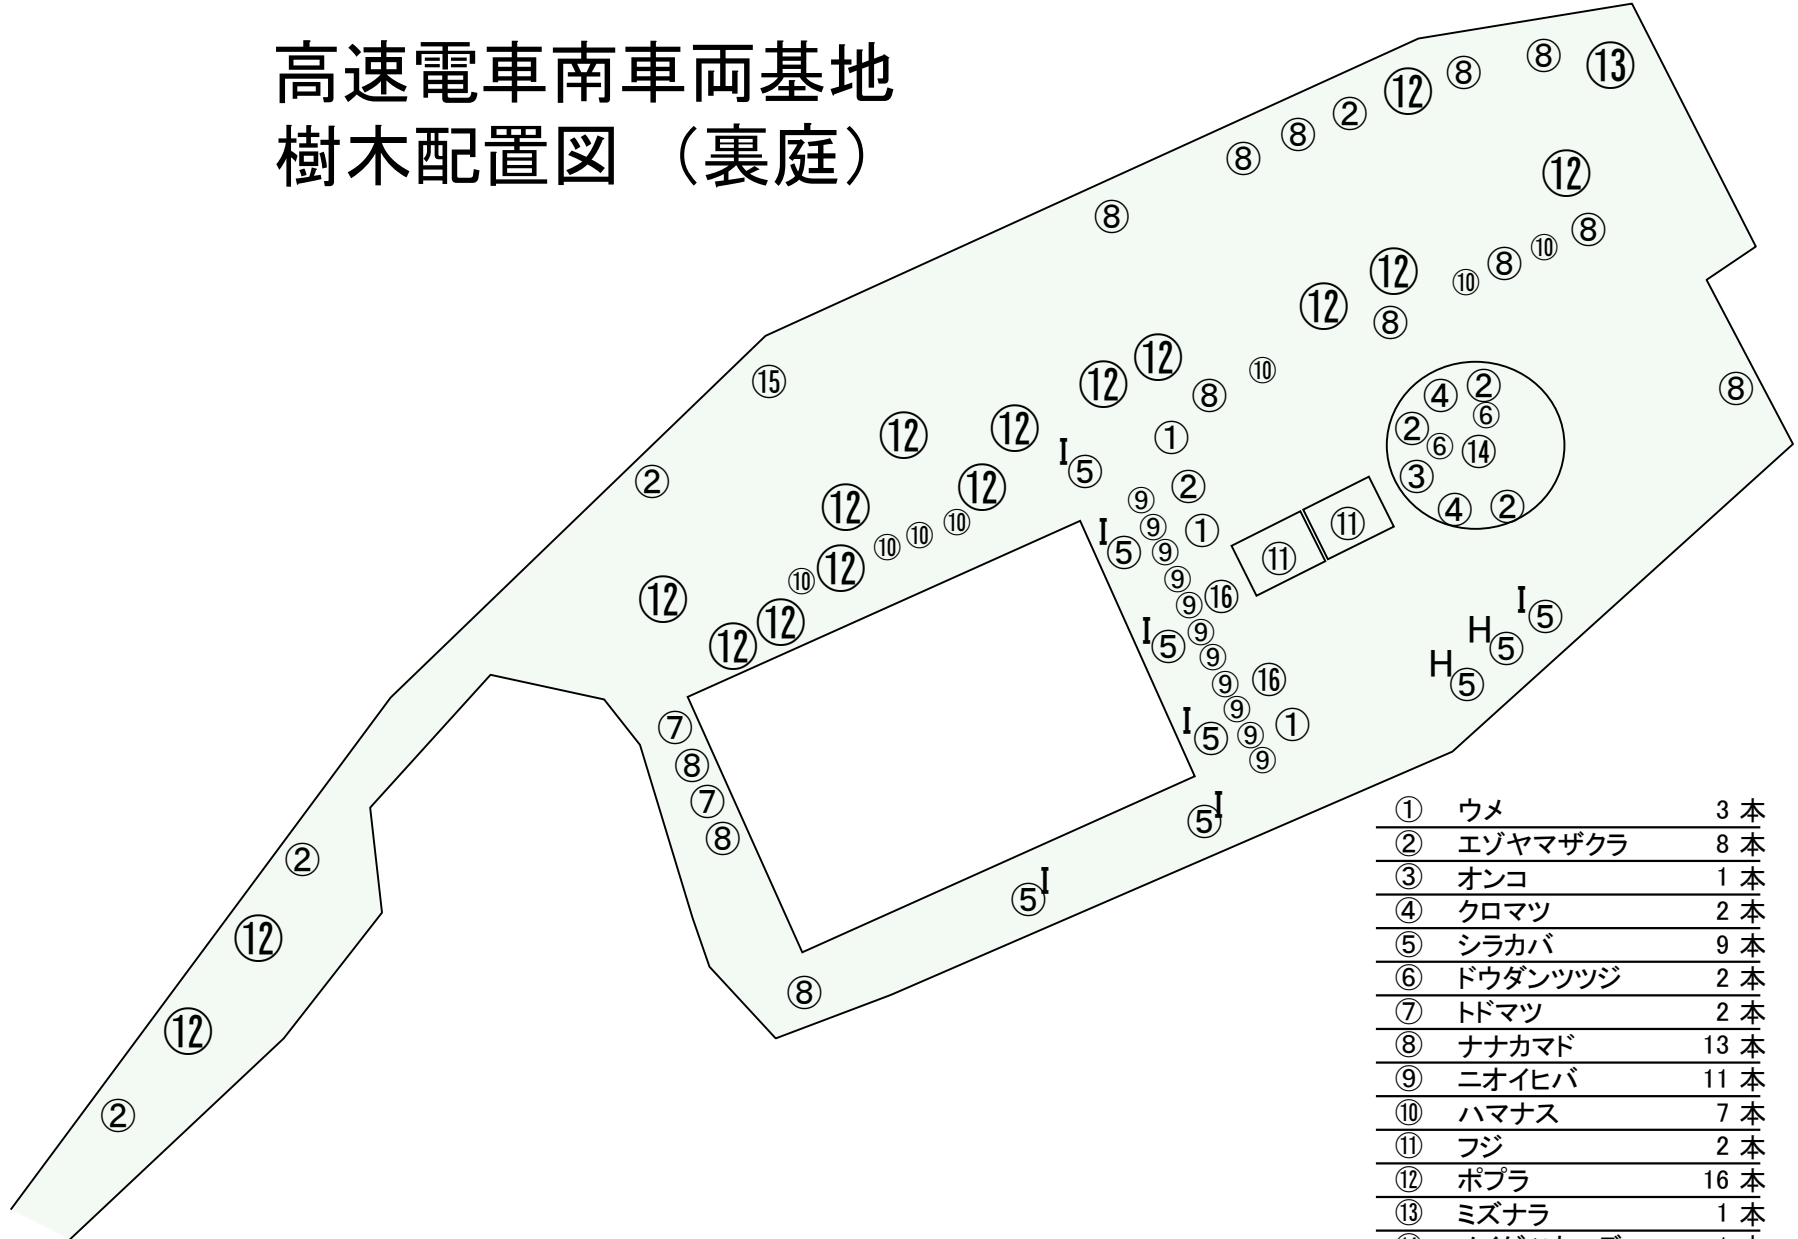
高速電車南車両基地
樹木配置図 （裏庭）

⑧ ⑬ ⑫ ⑧ ② ⑧ ⑧ ⑫ ⑧ ⑧ ⑩ ⑧ ⑩ ⑫ ⑫ ⑧ ⑫ ⑫ ⑩ ⑧ ⑮ ⑧ ④ ② ⑥ ② ⑥ ⑭ ③ ④ ② ⑫ ⑫ I⑤ ① ② ⑫ ⑫ ⑨ ② ⑨ ① I⑤ ⑨ ⑪ ⑪ ⑩ ⑩ ⑩ ⑩ ⑫ ⑨ ⑫ ⑨ ⑯ ⑫ ⑫ I⑤ ⑨ H⑤ I⑤ ⑨ H⑤ ⑨ ⑯ ⑨ ⑦ I⑤ ⑨ ① ⑧ ⑨ ⑦ ⑤I ⑧ ② ⑤I ⑫ ⑧ ⑫ ②

| | | |
|---|---|---|
| ① | ウメ | 3 本 |
| ② | エゾヤマザクラ | 8 本 |
| ③ | オンコ | 1 本 |
| ④ | クロマツ | 2 本 |
| ⑤ | シラカバ | 9 本 |
| ⑥ | ドウダンツツジ | 2 本 |
| ⑦ | トドマツ | 2 本 |
| ⑧ | ナナカマド | 13 本 |
| ⑨ | ニオイヒバ | 11 本 |
| ⑩ | ハマナス | 7 本 |
| ⑪ | フジ | 2 本 |
| ⑫ | ポプラ | 16 本 |
| ⑬ | ミズナラ | 1 本 |
| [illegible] | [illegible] | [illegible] |